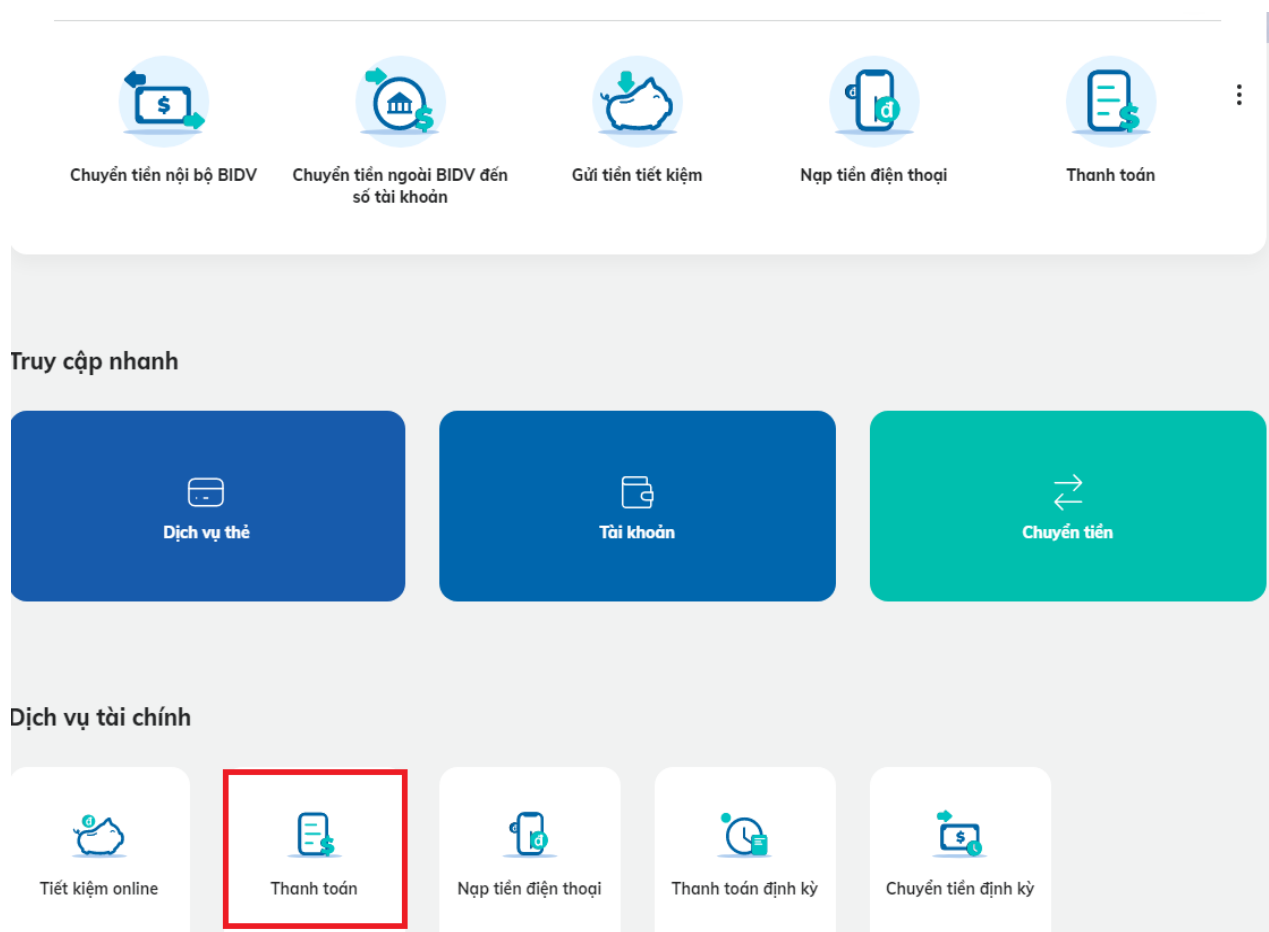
Chuyển tiền nội bộ BIDV

Chuyển tiền ngoài BIDV đến số tài khoản

Gửi tiền tiết kiệm

Nạp tiền điện thoại

Thanh toán

Truy cập nhanh

Dịch vụ thẻ

Tài khoản

Chuyển tiền

Dịch vụ tài chính

Tiết kiệm online

Thanh toán

Nạp tiền điện thoại

Thanh toán định kỳ

Chuyển tiền định kỳ